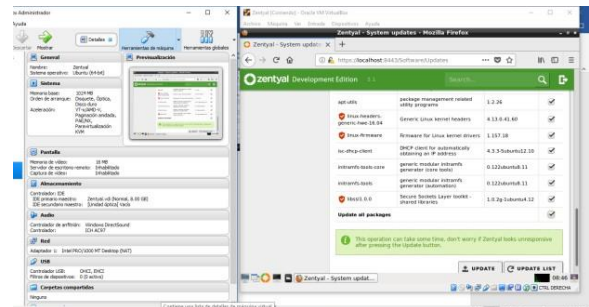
e Administrador
Ayuda
Detalles
Descartar Mostrar Herramientas de máquina Herramientas globales
General
Nombre: Zentyal
Sistema operativo: Ubuntu (64-bit)
Previsualización
Sistema
Memoria base: 1024 MB
Orden de arranque: Disquete, Óptica, Disco duro
Aceleración: VT-x/AMD-V, Paginación anidada, PAE/NX, Paravirtualización KVM
Pantalla
Memoria de vídeo: 16 MB
Servidor de escritorio remoto: Inhabilitado
Captura de vídeo: Inhabilitado
Almacenamiento
Controlador: IDE
IDE primario maestro: Zentyal.vdi (Normal, 8.00 GB)
IDE secundario maestro: [Unidad óptica] Vacío
Audio
Controlador de anfitrión: Windows DirectSound
Controlador: ICH AC97
Red
Adaptador 1: Intel PRO/1000 MT Desktop (NAT)
USB
Controlador USB: OHCI, EHCI
Filtros de dispositivos: 0 (0 activo)
Carpetas compartidas
Ninguno

Zentyal [Corriendo] - Oracle VM VirtualBox
Archivo Máquina Ver Entrada Dispositivos Ayuda
Zentyal - System updates - Mozilla Firefox
Zentyal - System updat ×
https://localhost:8443/Software/Updates
zentyal Development Edition
Search...
| | | | |
|---|---|---|---|
| apt-utils | package management related utility programs | 1.2.26 | ✓ |
| linux-headers-generic-hwe-16.04 | Generic Linux kernel headers | 4.13.0.41.60 | ✓ |
| linux-firmware | Firmware for Linux kernel drivers | 1.157.18 | ✓ |
| isc-dhcp-client | DHCP client for automatically obtaining an IP address | 4.3.3-5ubuntu12.10 | ✓ |
| initramfs-tools-core | generic modular initramfs generator (core tools) | 0.122ubuntu8.11 | ✓ |
| initramfs-tools | generic modular initramfs generator (automation) | 0.122ubuntu8.11 | ✓ |
| libssl1.0.0 | Secure Sockets Layer toolkit - shared libraries | 1.0.2g-1ubuntu4.12 | ✓ |
| Update all packages | | | ✓ |
This operation can take some time, don't worry if Zentyal looks unresponsive after pressing the Update button.
UPDATE
UPDATE LIST
Zentyal - System updat...
06:46
CTRL DERECHA